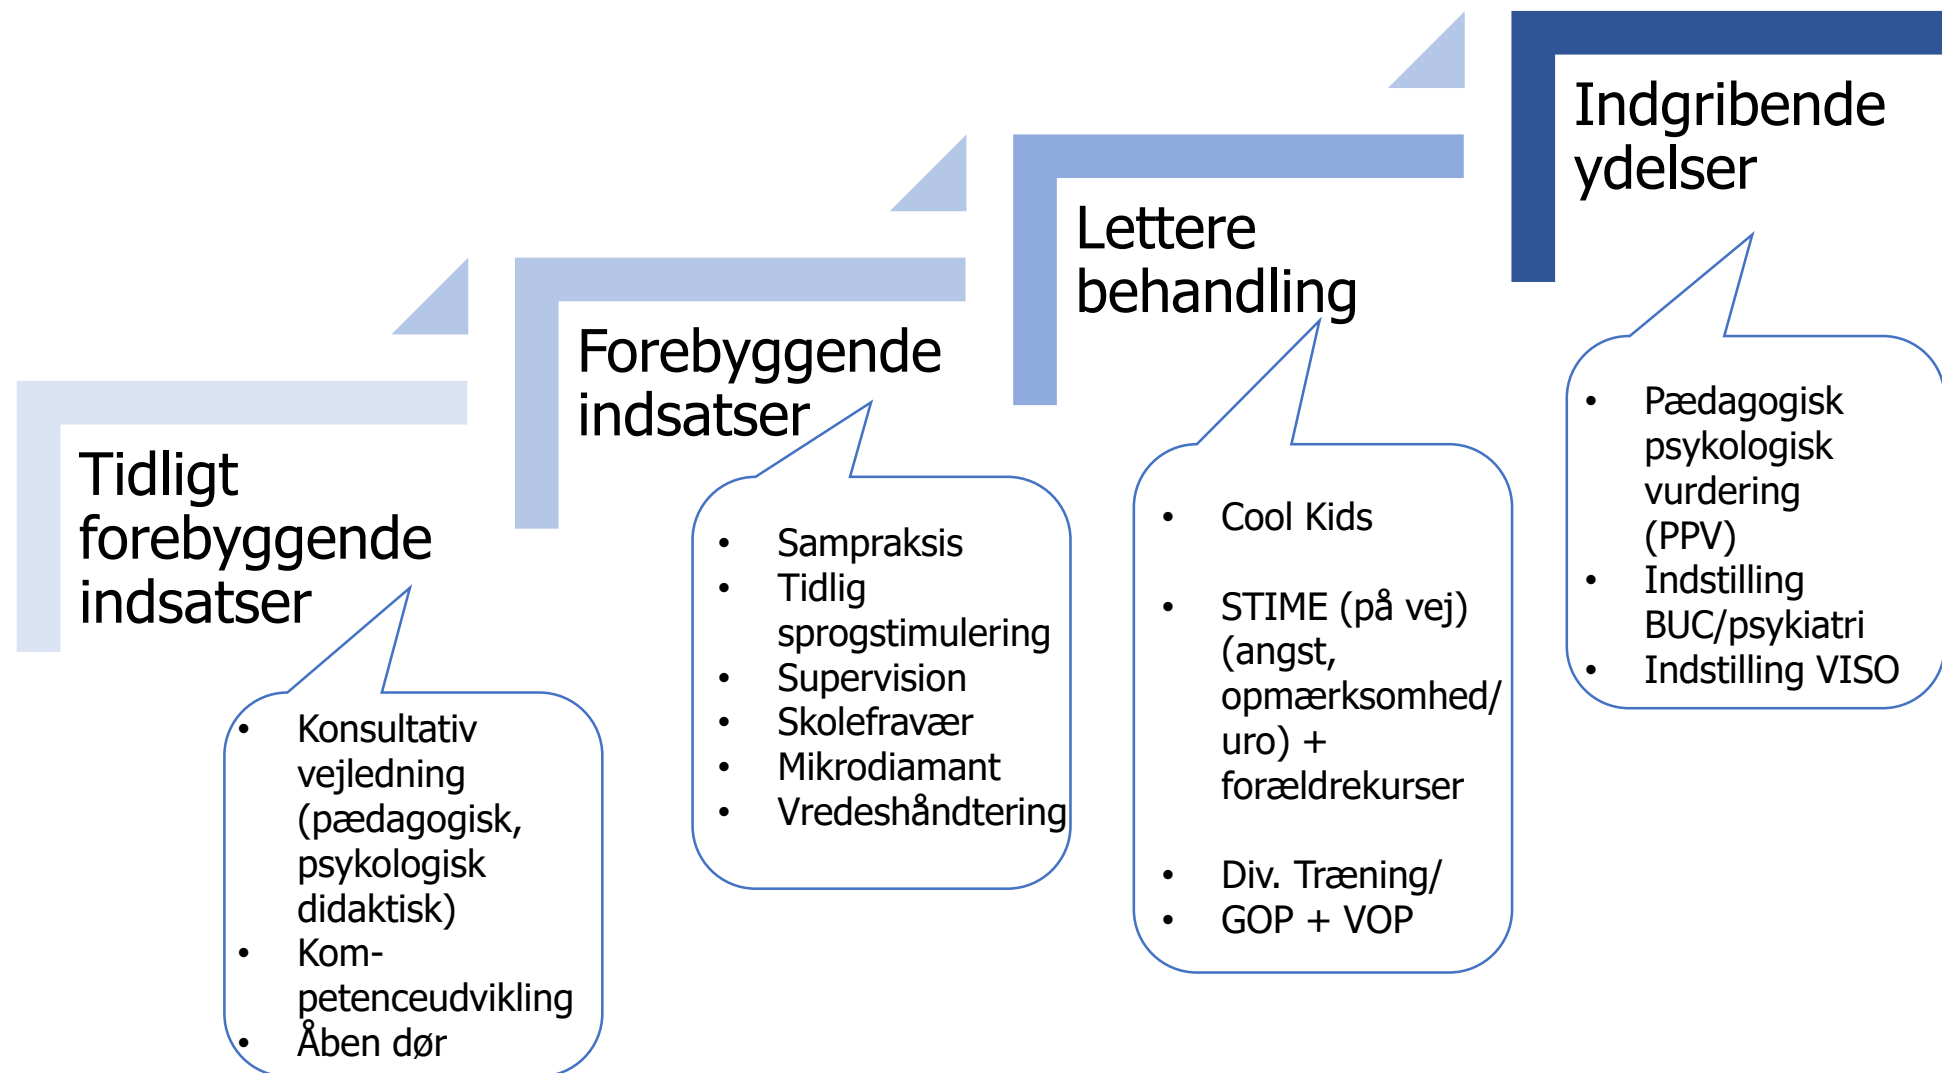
Tidligt forebyggende indsatser

- Konsultativ vejledning (pædagogisk, psykologisk didaktisk)
- Kompetenceudvikling
- Åben dør

Forebyggende indsatser

- Sampraksis
- Tidlig sprogstimulering
- Supervision
- Skolefravær
- Mikrodiamant
- Vredeshåndtering

Lettere behandling

- Cool Kids
- STIME (på vej) (angst, opmærksomhed/ uro) + forældrekurser
- Div. Træning/
- GOP + VOP

Indgribende ydelser

- Pædagogisk psykologisk vurdering (PPV)
- Indstilling BUC/psykiatri
- Indstilling VISO